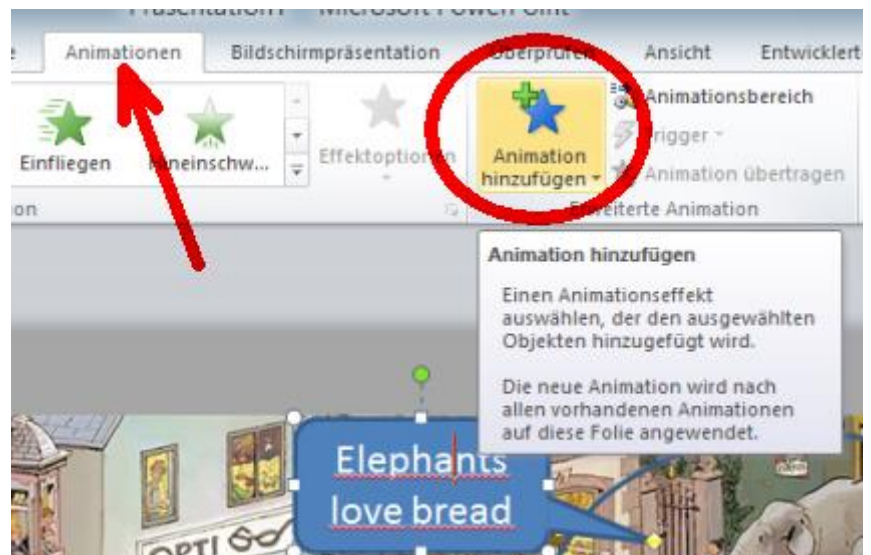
Präsentation1 - Microsoft PowerPoint

Animationen

Bildschirmpräsentation

Überprüfen

Ansicht

Entwicklert

Einfliegen

Hineinschw...

Effektoptionen

Animation hinzufügen

Animationsbereich

Trigger

Animation übertragen

on

Erweiterte Animation

Animation hinzufügen

Einen Animationseffekt auswählen, der den ausgewählten Objekten hinzugefügt wird.

Die neue Animation wird nach allen vorhandenen Animationen auf diese Folie angewendet.

Elephants love bread

OPTI